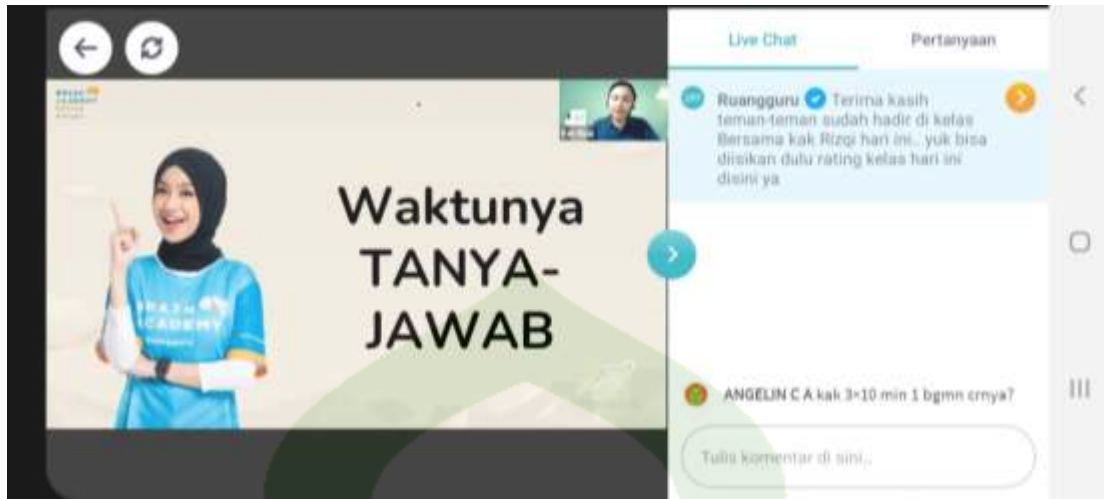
Live Chat

Pertanyaan

Ruangguru Terima kasih teman-teman sudah hadir di kelas Bersama kak Rizqi hari ini.. yuk bisa diisikan dulu rating kelas hari ini disini ya

Waktunya TANYA-JAWAB

ANGELIN C A kak 3×10 min 1 bgmn crnya?

Tulis komentar di sini..